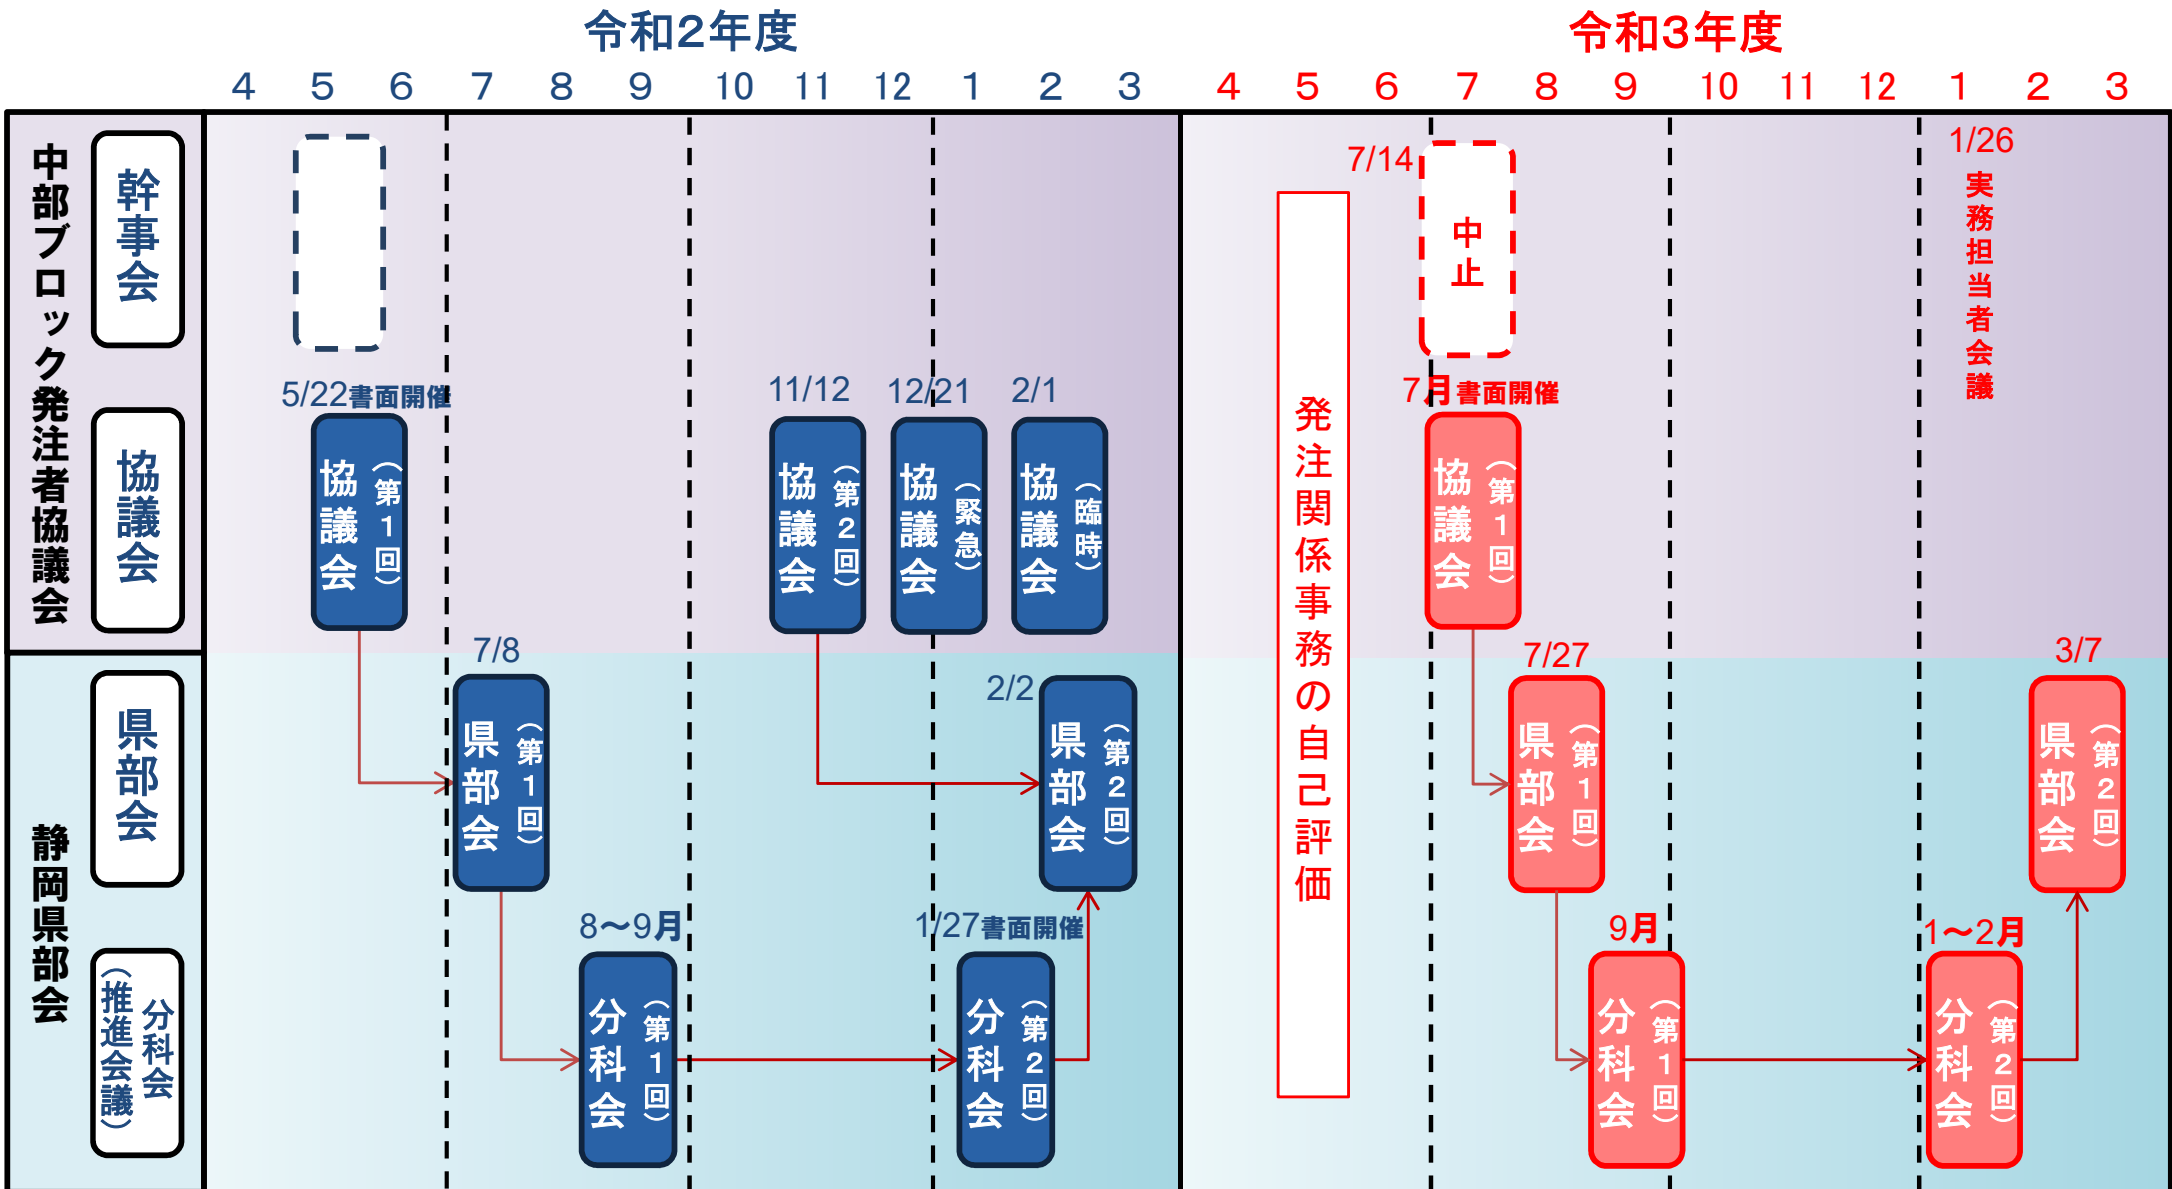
令和2年度

4 5 6 7 8 9 10 11 12 1 2 3

令和3年度

4 5 6 7 8 9 10 11 12 1 2 3

中部ブロック発注者協議会

幹事会

協議会

静岡県部会

県部会

分科会（推進会議）

5/22書面開催

協議会（第1回）

11/12

協議会（第2回）

12/21

協議会（緊急）

2/1

協議会（臨時）

7/8

県部会（第1回）

2/2

県部会（第2回）

8〜9月

分科会（第1回）

1/27書面開催

分科会（第2回）

発注関係事務の自己評価

7/14

中止

7月書面開催

協議会（第1回）

1/26

実務担当者会議

7/27

県部会（第1回）

3/7

県部会（第2回）

9月

分科会（第1回）

1〜2月

分科会（第2回）